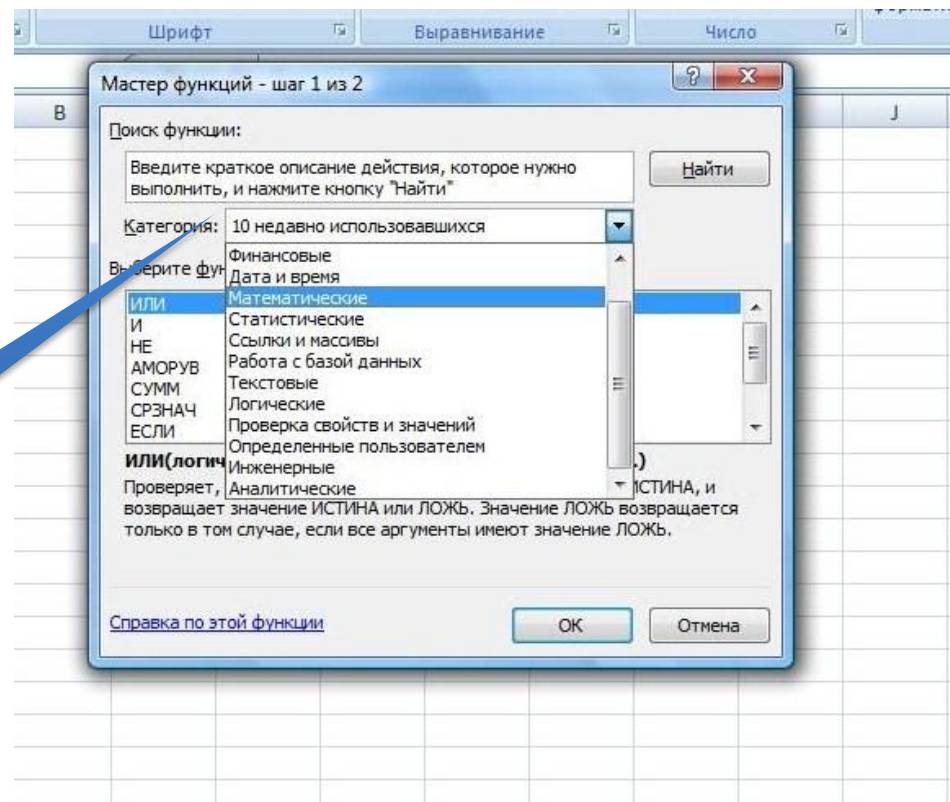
Шрифт
Выравнивание
Число

B
J

Мастер функций - шаг 1 из 2
?
X

Поиск функции:
Введите краткое описание действия, которое нужно выполнить, и нажмите кнопку "Найти"
Найти

Категория: 10 недавно использовавшихся

Выберите фун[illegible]

ИЛИ
И
НЕ
АМОРУВ
СУММ
СРЗНАЧ
ЕСЛИ

Финансовые
Дата и время
Математические
Статистические
Ссылки и массивы
Работа с базой данных
Текстовые
Логические
Проверка свойств и значений
Определенные пользователем
Инженерные
Аналитические

ИЛИ(логич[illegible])
Проверяет, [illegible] ИСТИНА, и возвращает значение ИСТИНА или ЛОЖЬ. Значение ЛОЖЬ возвращается только в том случае, если все аргументы имеют значение ЛОЖЬ.

Справка по этой функции
ОК
Отмена